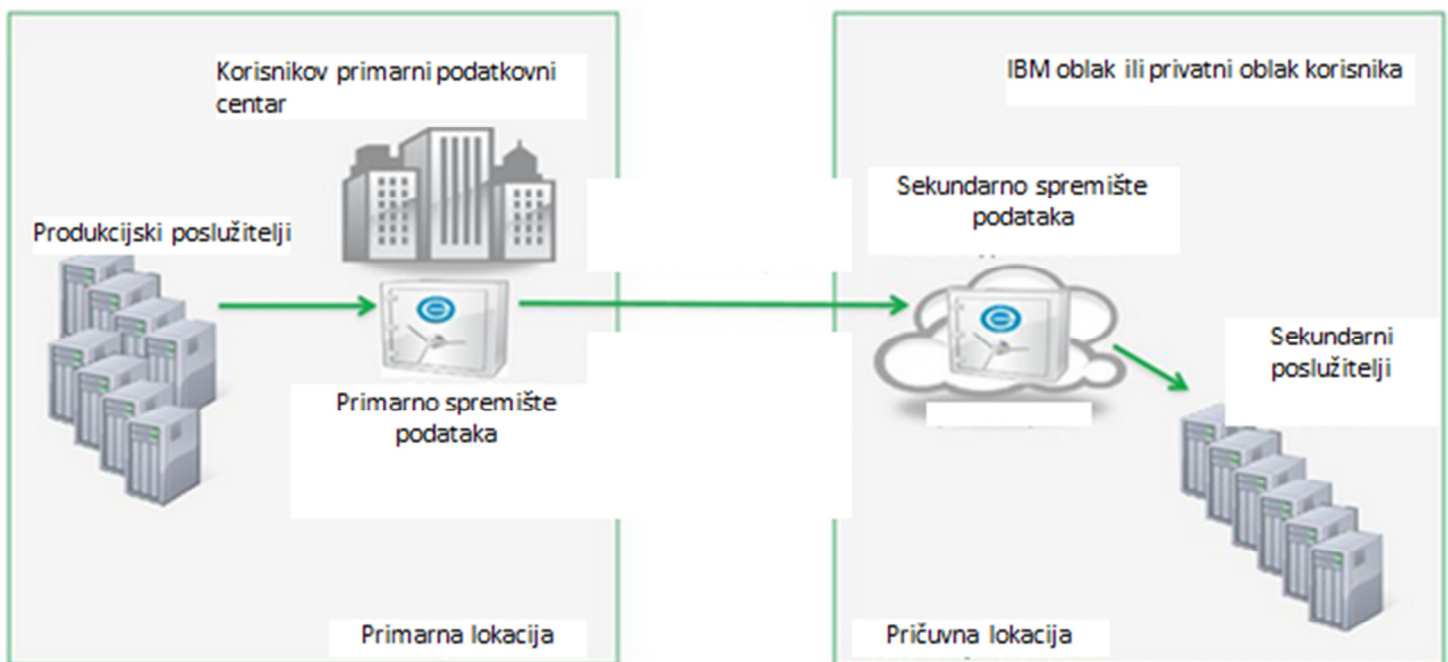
Korisnikov primarni podatkovni centar

Produkcijski poslužitelji

Primarno spremište podataka

Primarna lokacija

IBM oblak ili privatni oblak korisnika

Sekundarno spremište podataka

Sekundarni poslužitelji

Pričuvna lokacija